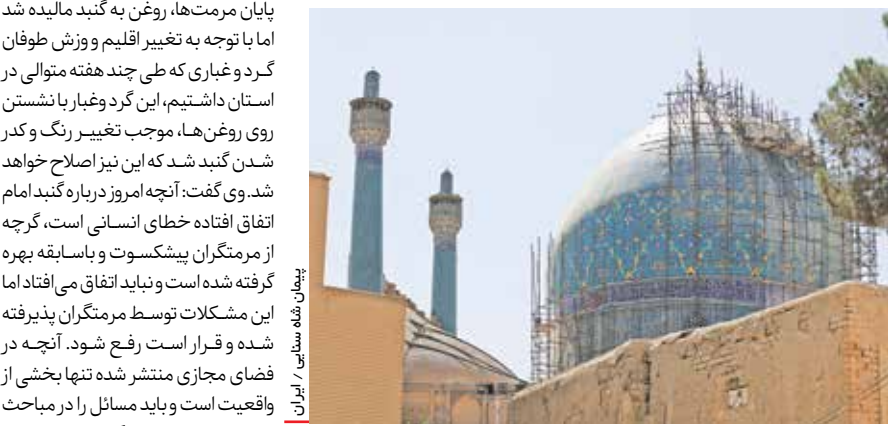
پایان مرمت‌ها، روغن به گنبد مالیده شد اما با توجه به تغییر اقلیم و وزش طوفان گـرد و غباری که طی چند هفته متوالی در اسـتان داشـتیم، این گرد و غبار با نشستن روی روغن‌هـا، موجب تغییـر رنگ و کدر شـدن گنبد شـد که این نیز اصلاح خواهد شد. وی گفت: آنچه امروز درباره گنبد امام اتفاق افتاده خطای انسـانی است، گرچه از مرمتگران پیشکسوت و باسـابقه بهره گرفته شده است و نباید اتفاق می‌افتاد اما این مشـکلات توسـط مرمتگران پذیرفته شـده و قـرار اسـت رفـع شـود. آنچـه در فضای مجازی منتشر شده تنها بخشی از واقعیت است و باید مسائل را در مباحث

پیمان شاه سنایی / ایران